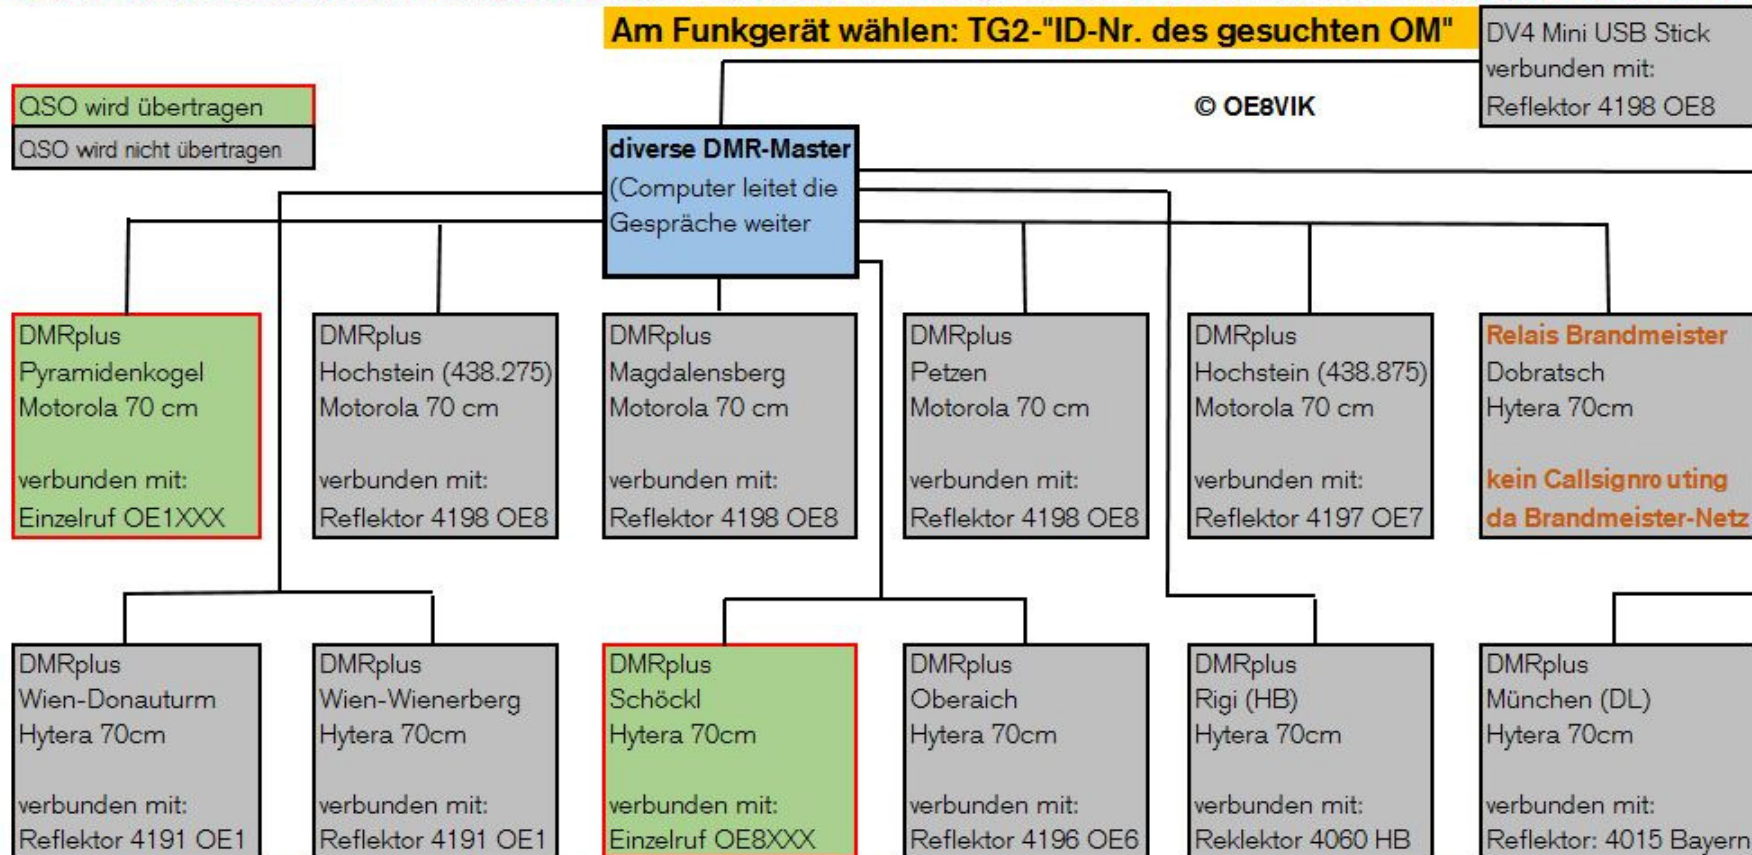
Am Funkgerät wählen: TG2-"ID-Nr. des gesuchten OM"

DV4 Mini USB Stick
verbunden mit:
Reflektor 4198 OE8

© OE8VIK

QSO wird übertragen

QSO wird nicht übertragen

diverse DMR-Master
(Computer leitet die Gespräche weiter

DMRplus
Pyramidenkogel
Motorola 70 cm

verbunden mit:
Einzelruf OE1XXX

DMRplus
Hochstein (438.275)
Motorola 70 cm

verbunden mit:
Reflektor 4198 OE8

DMRplus
Magdalensberg
Motorola 70 cm

verbunden mit:
Reflektor 4198 OE8

DMRplus
Petzen
Motorola 70 cm

verbunden mit:
Reflektor 4198 OE8

DMRplus
Hochstein (438.875)
Motorola 70 cm

verbunden mit:
Reflektor 4197 OE7

Relais Brandmeister
Dobratsch
Hytera 70cm

kein Callsignro uting
da Brandmeister-Netz

DMRplus
Wien-Donauturm
Hytera 70cm

verbunden mit:
Reflektor 4191 OE1

DMRplus
Wien-Wienerberg
Hytera 70cm

verbunden mit:
Reflektor 4191 OE1

DMRplus
Schöckl
Hytera 70cm

verbunden mit:
Einzelruf OE8XXX

DMRplus
Oberaich
Hytera 70cm

verbunden mit:
Reflektor 4196 OE6

DMRplus
Rigi (HB)
Hytera 70cm

verbunden mit:
Reklektor 4060 HB

DMRplus
München (DL)
Hytera 70cm

verbunden mit:
Reflektor: 4015 Bayern